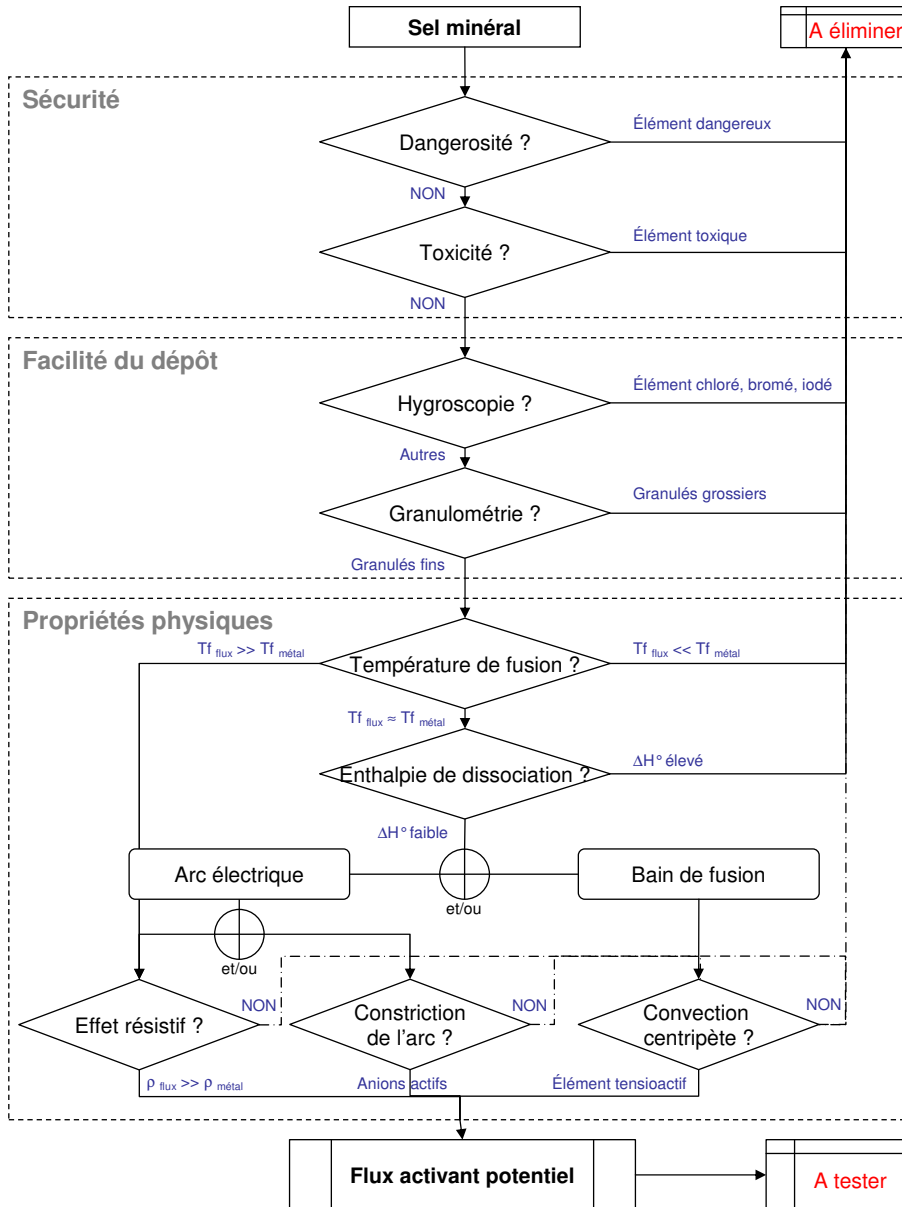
Sel minéral

A éliminer

Sécurité

Dangerosité ?

Élément dangereux

NON

Toxicité ?

Élément toxique

NON

Facilité du dépôt

Hygroscopie ?

Élément chloré, bromé, iodé

Autres

Granulométrie ?

Granulés grossiers

Granulés fins

Propriétés physiques

$Tf_{flux} >> Tf_{métal}$

Température de fusion ?

$Tf_{flux} << Tf_{métal}$

$Tf_{flux} \approx Tf_{métal}$

Enthalpie de dissociation ?

$\Delta H°$ élevé

$\Delta H°$ faible

Arc électrique

et/ou

Bain de fusion

et/ou

Effet résistif ?

NON

Constriction de l'arc ?

NON

Convection centripète ?

NON

$\rho_{flux} >> \rho_{métal}$

Anions actifs

Élément tensioactif

Flux activant potentiel

A tester